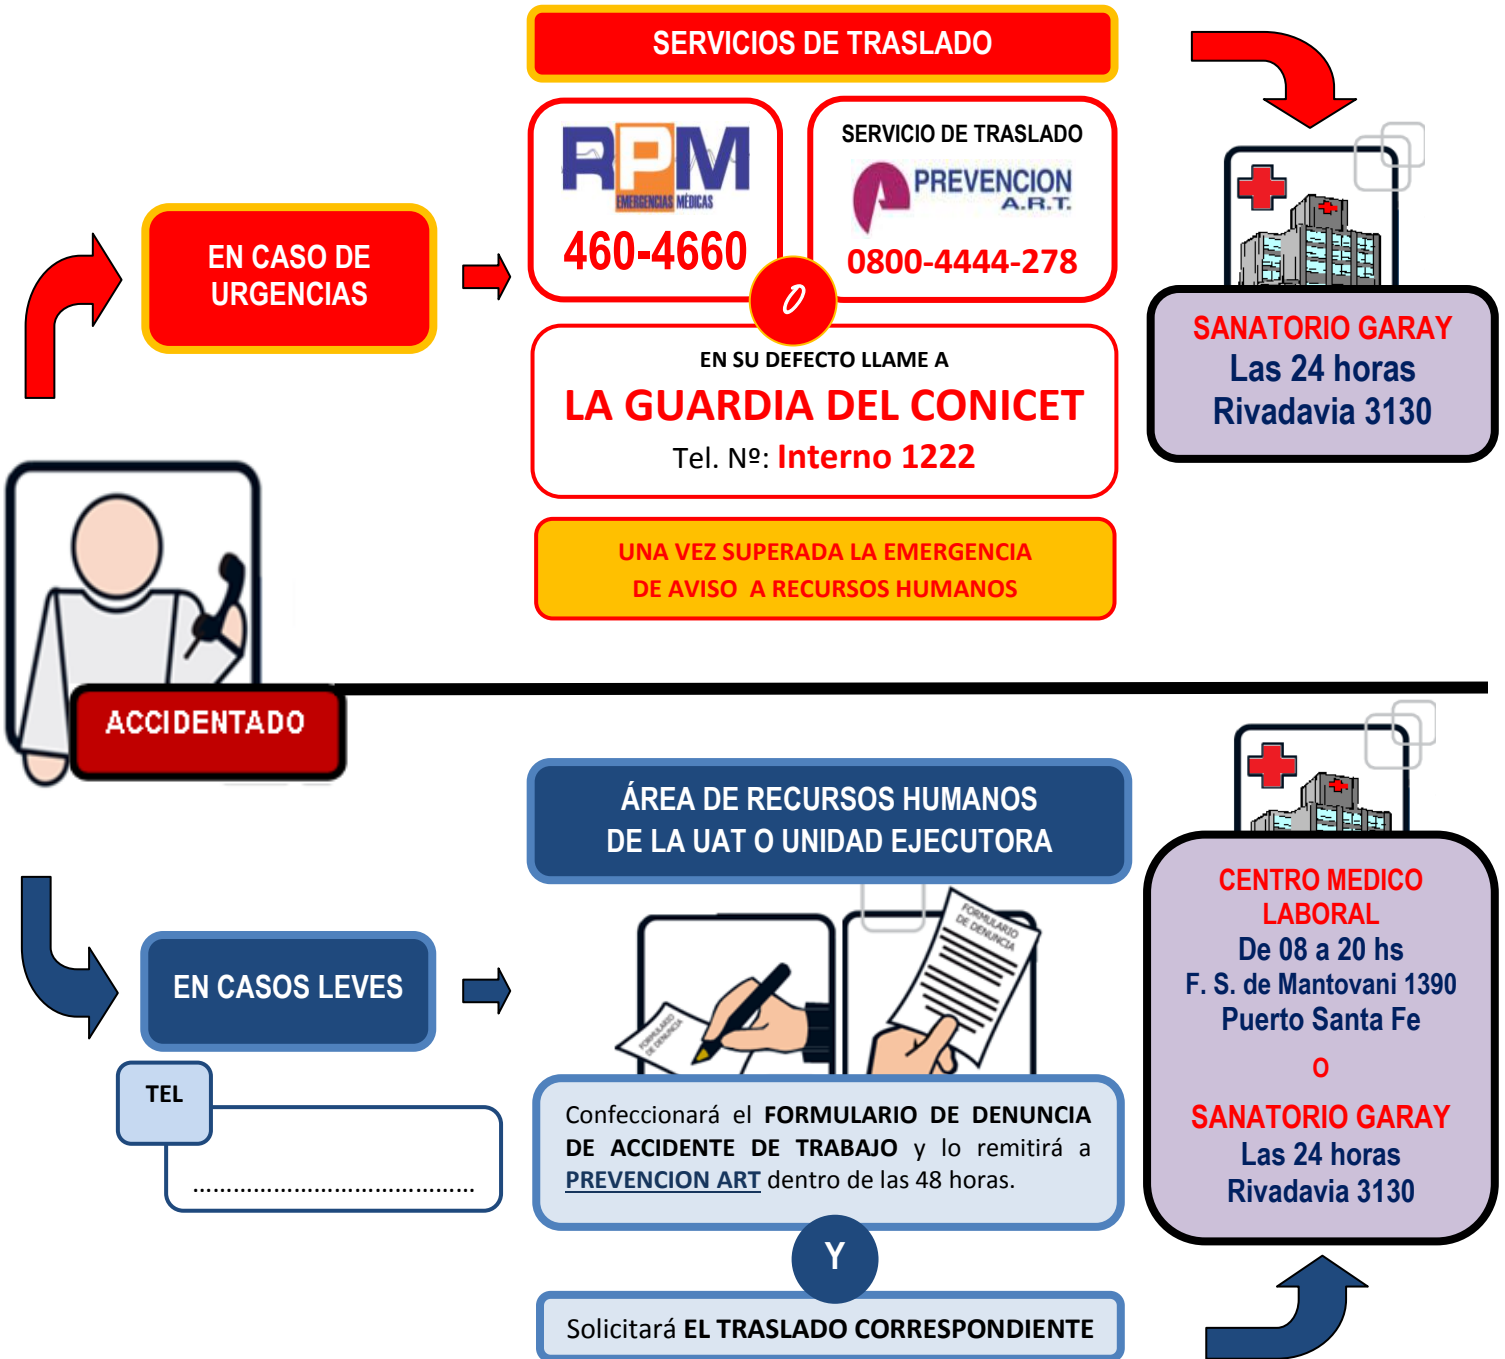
SERVICIOS DE TRASLADO

RPM
EMERGENCIAS MÉDICAS
460-4660

O

SERVICIO DE TRASLADO
PREVENCION
A.R.T.
0800-4444-278

EN CASO DE URGENCIAS

EN SU DEFECTO LLAME A
LA GUARDIA DEL CONICET
Tel. Nº: Interno 1222

UNA VEZ SUPERADA LA EMERGENCIA
DE AVISO A RECURSOS HUMANOS

SANATORIO GARAY
Las 24 horas
Rivadavia 3130

ACCIDENTADO

ÁREA DE RECURSOS HUMANOS
DE LA UAT O UNIDAD EJECUTORA

FORMULARIO DE DENUNCIA

FORMULARIO DE DENUNCIA

EN CASOS LEVES

TEL
.........................................

Confeccionará el FORMULARIO DE DENUNCIA DE ACCIDENTE DE TRABAJO y lo remitirá a PREVENCION ART dentro de las 48 horas.

Y

Solicitará EL TRASLADO CORRESPONDIENTE

CENTRO MEDICO LABORAL
De 08 a 20 hs
F. S. de Mantovani 1390
Puerto Santa Fe
O
SANATORIO GARAY
Las 24 horas
Rivadavia 3130